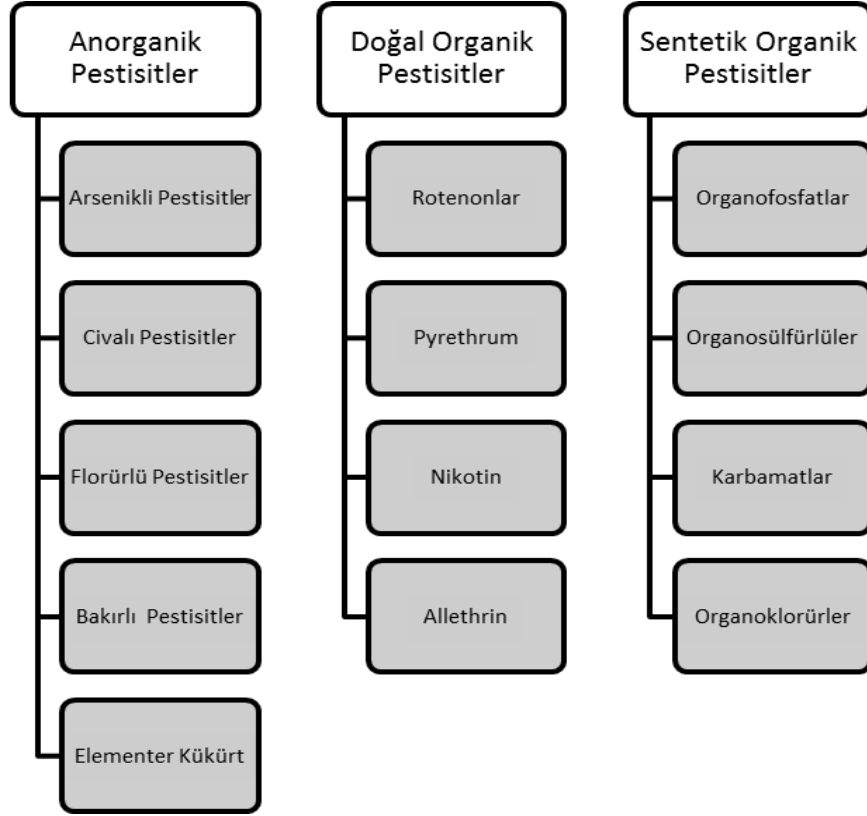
Anorganik Pestisitler

Arsenikli Pestisitler

Civalı Pestisitler

Florürlü Pestisitler

Bakırlı Pestisitler

Elementer Kükürt

Doğal Organik Pestisitler

Rotenonlar

Pyrethrum

Nikotin

Allethrin

Sentetik Organik Pestisitler

Organofosfatlar

Organosülfürlüler

Karbamatlar

Organoklorürler